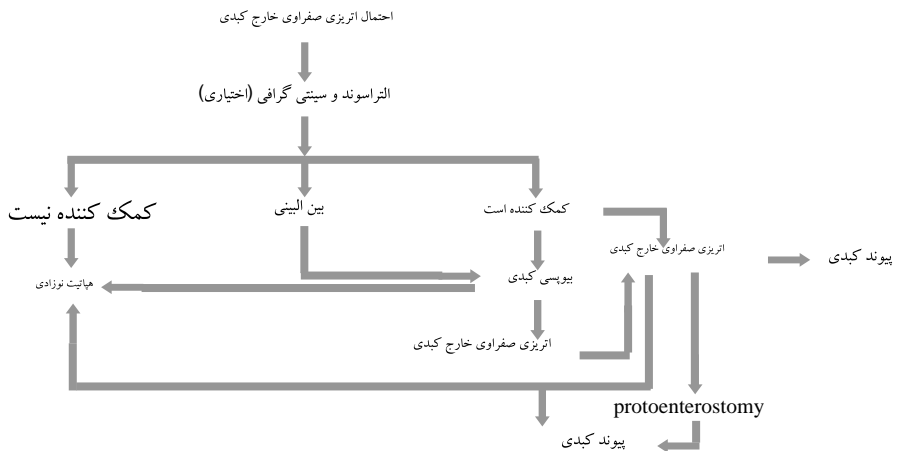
احتمال اتریزی صفراوی خارج کبدی

التراسوند و سینتی گرافی (اختیاری)

کمک کننده نیست

بین الینی

کمک کننده است

هپاتیت نوزادی

بیوپسی کبدی

اتریزی صفراوی خارج کبدی

اتریزی صفراوی خارج کبدی

پیوند کبدی

protoenterostomy

پیوند کبدی